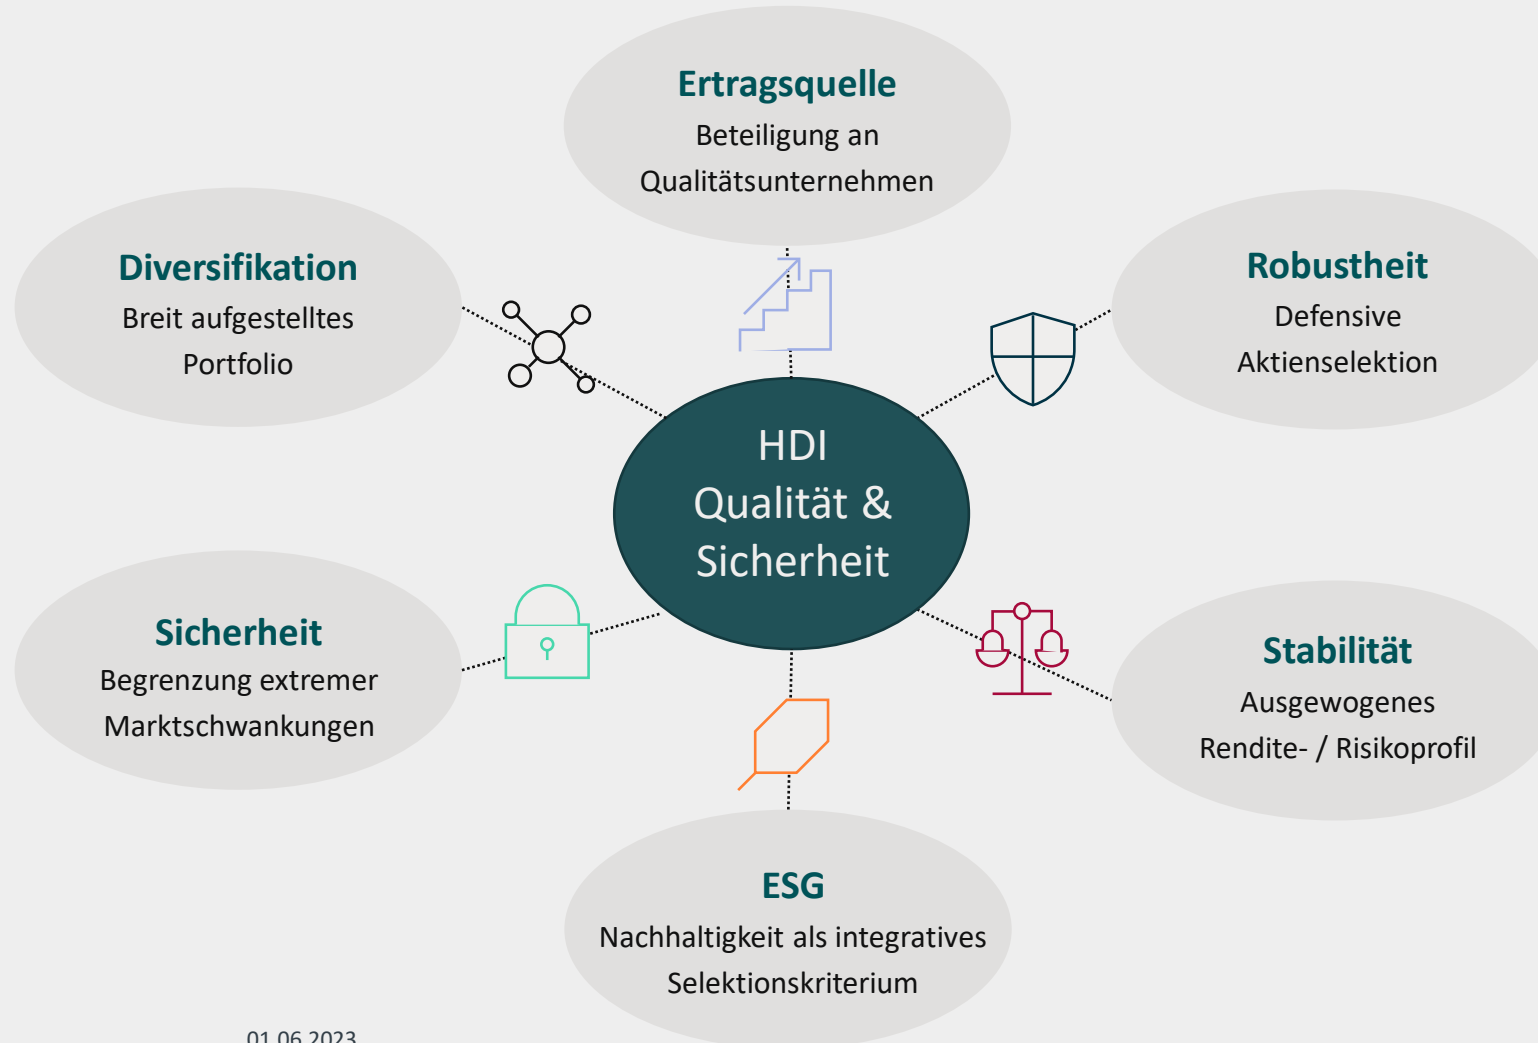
Ertragsquelle
Beteiligung an Qualitätsunternehmen

Diversifikation
Breit aufgestelltes Portfolio

Robustheit
Defensive Aktienselektion

HDI
Qualität & Sicherheit

Sicherheit
Begrenzung extremer Marktschwankungen

Stabilität
Ausgewogenes Rendite- / Risikoprofil

ESG
Nachhaltigkeit als integratives Selektionskriterium

01.06.2023